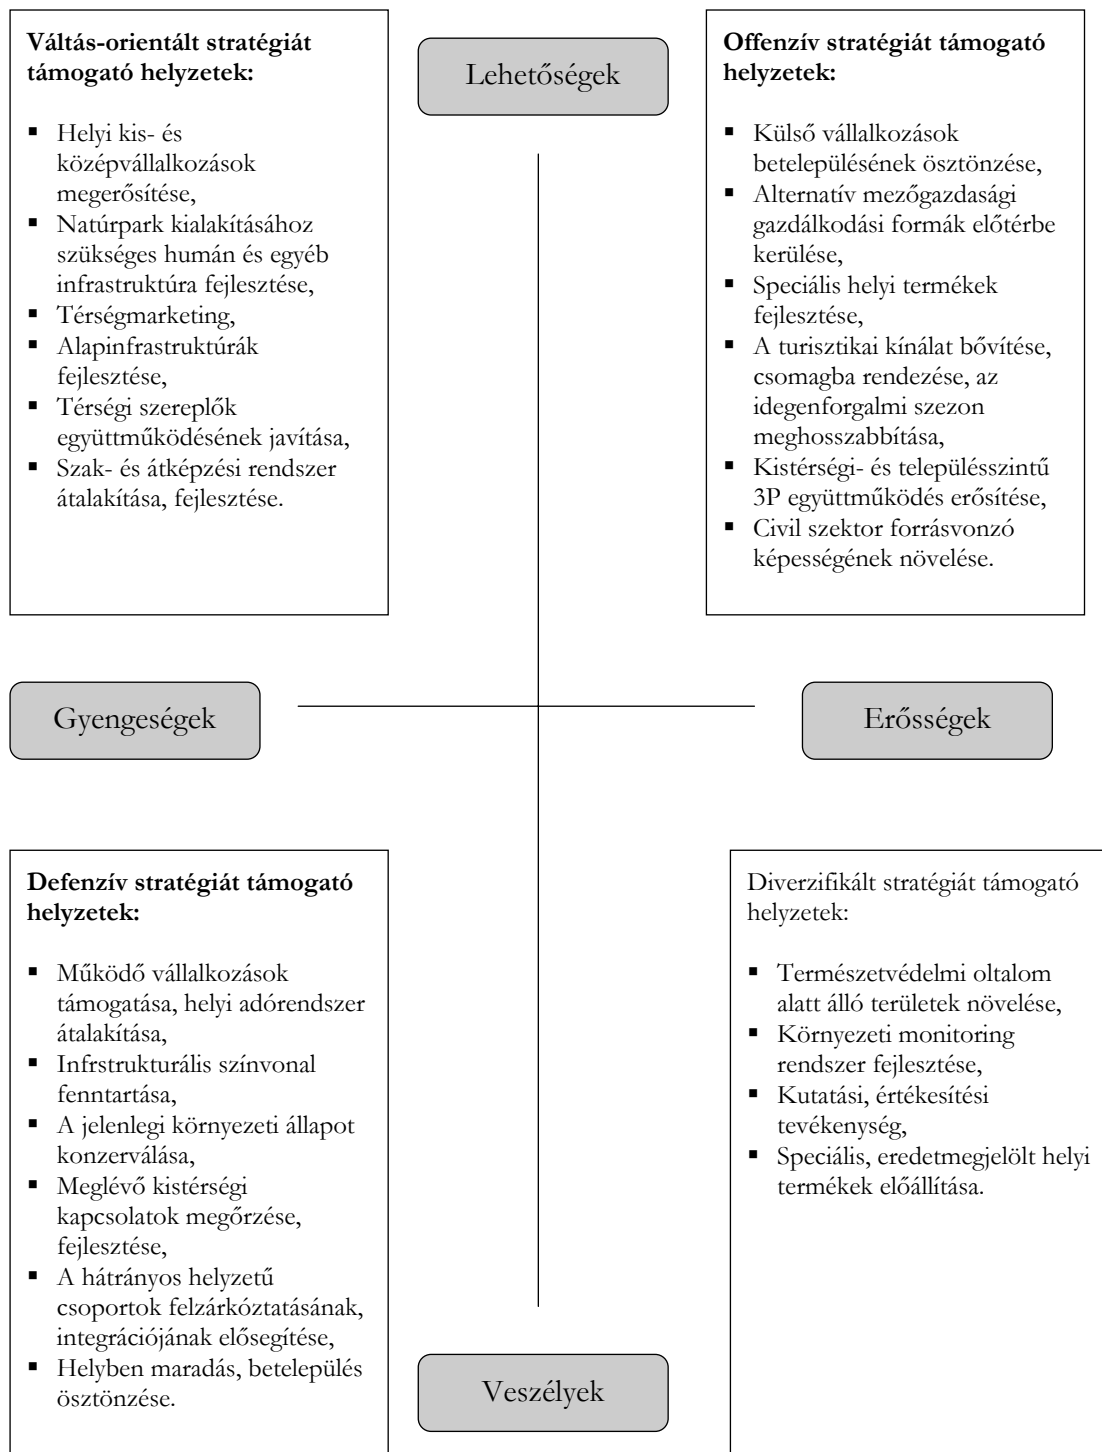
**Váltás-orientált stratégiát támogató helyzetek:**

- Helyi kis- és középvállalkozások megerősítése,
- Natúrpark kialakításához szükséges humán és egyéb infrastruktúra fejlesztése,
- Térségmarketing,
- Alapinfrastruktúrák fejlesztése,
- Térségi szereplők együttműködésének javítása,
- Szak- és átképzési rendszer átalakítása, fejlesztése.

Lehetőségek

**Offenzív stratégiát támogató helyzetek:**

- Külső vállalkozások betelepülésének ösztönzése,
- Alternatív mezőgazdasági gazdálkodási formák előtérbe kerülése,
- Speciális helyi termékek fejlesztése,
- A turisztikai kínálat bővítése, csomagba rendezése, az idegenforgalmi szezon meghosszabbítása,
- Kistérségi- és településszintű 3P együttműködés erősítése,
- Civil szektor forrásvonzó képességének növelése.

Gyengeségek

Erősségek

**Defenzív stratégiát támogató helyzetek:**

- Működő vállalkozások támogatása, helyi adórendszer átalakítása,
- Infrstrukturális színvonal fenntartása,
- A jelenlegi környezeti állapot konzerválása,
- Meglévő kistérségi kapcsolatok megőrzése, fejlesztése,
- A hátrányos helyzetű csoportok felzárkóztatásának, integrációjának elősegítése,
- Helyben maradás, betelepülés ösztönzése.

Diverzifikált stratégiát támogató helyzetek:

- Természetvédelmi oltalom alatt álló területek növelése,
- Környezeti monitoring rendszer fejlesztése,
- Kutatási, értékesítési tevékenység,
- Speciális, eredetmegjelölt helyi termékek előállítása.

Veszélyek